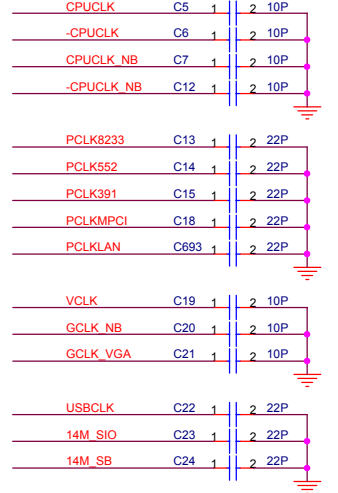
CPUCLK C5 1 2 10P
-CPUCLK C6 1 2 10P
CPUCLK_NB C7 1 2 10P
-CPUCLK_NB C12 1 2 10P

PCLK8233 C13 1 2 22P
PCLK552 C14 1 2 22P
PCLK391 C15 1 2 22P
PCLKMPCI C18 1 2 22P
PCLKLAN C693 1 2 22P

VCLK C19 1 2 10P
GCLK_NB C20 1 2 10P
GCLK_VGA C21 1 2 10P

USBCLK C22 1 2 22P
14M_SIO C23 1 2 22P
14M_SB C24 1 2 22P